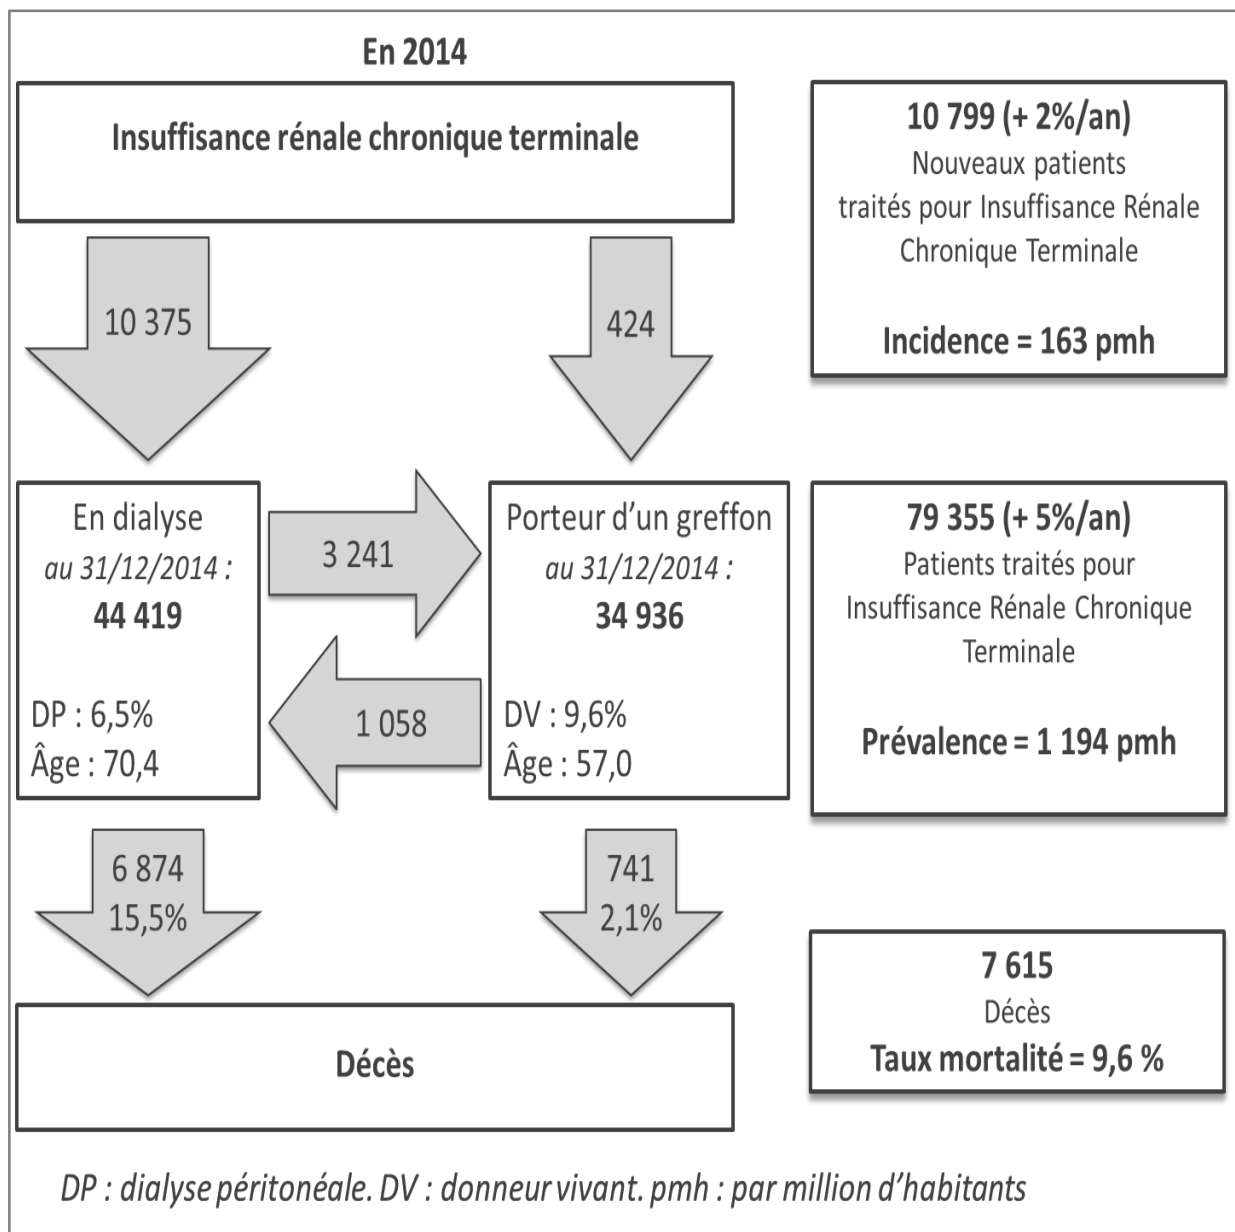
En 2014

Insuffisance rénale chronique terminale

10 799 (+ 2%/an)
Nouveaux patients traités pour Insuffisance Rénale Chronique Terminale

Incidence = 163 pmh

10 375

424

En dialyse
au 31/12/2014 :
44 419

DP : 6,5%
Âge : 70,4

3 241

1 058

Porteur d'un greffon
au 31/12/2014 :
34 936

DV : 9,6%
Âge : 57,0

79 355 (+ 5%/an)
Patients traités pour Insuffisance Rénale Chronique Terminale

Prévalence = 1 194 pmh

6 874
15,5%

741
2,1%

7 615
Décès
Taux mortalité = 9,6 %

Décès

DP : dialyse péritonéale. DV : donneur vivant. pmh : par million d'habitants